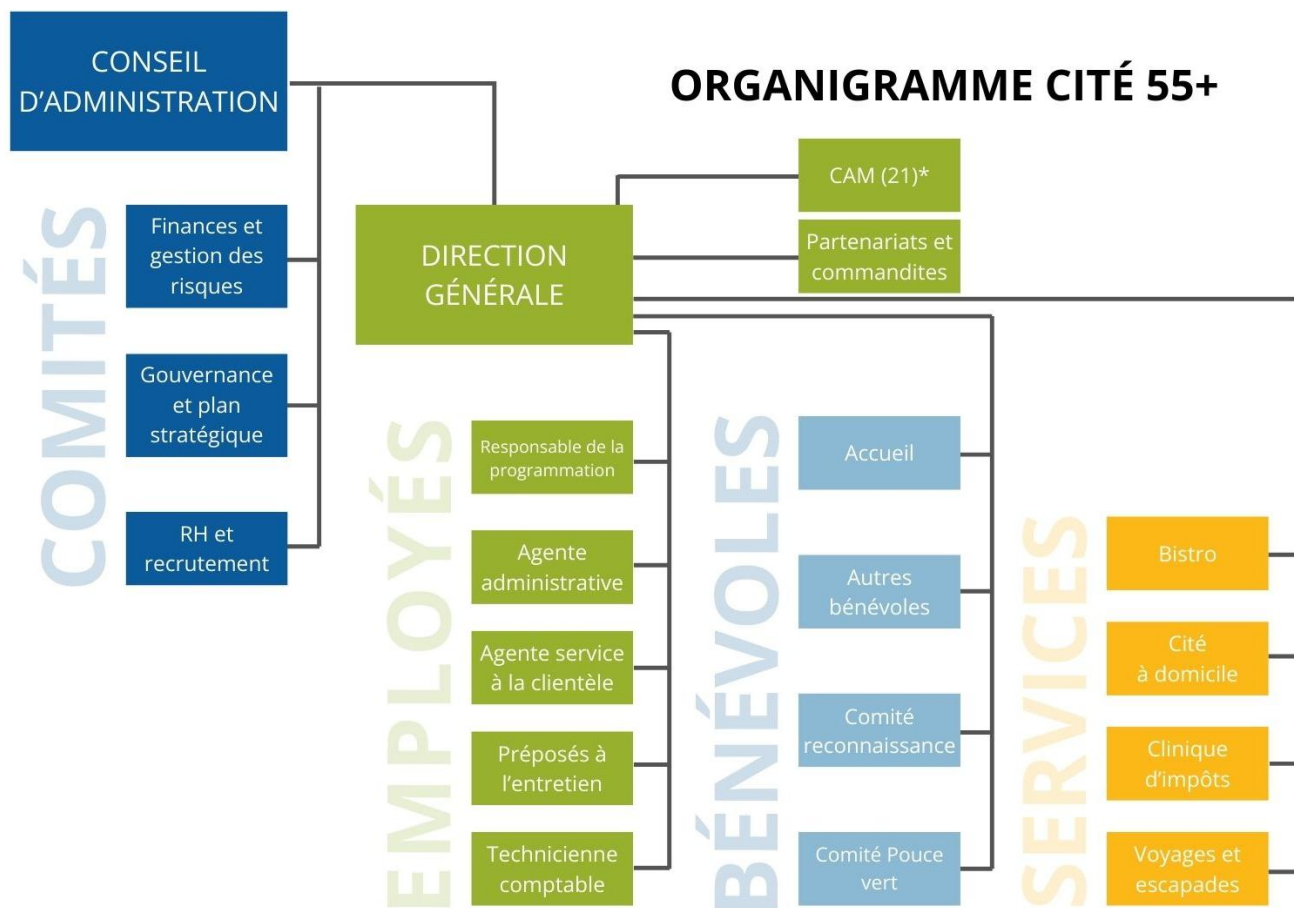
CONSEIL D'ADMINISTRATION

ORGANIGRAMME CITÉ 55+

COMITÉS

Finances et gestion des risques

Gouvernance et plan stratégique

RH et recrutement

DIRECTION GÉNÉRALE

CAM (21)*

Partenariats et commandites

EMPLOYÉS

Responsable de la programmation

Agente administrative

Agente service à la clientèle

Préposés à l'entretien

Technicienne comptable

BÉNÉVOLES

Accueil

Autres bénévoles

Comité reconnaissance

Comité Pouce vert

SERVICES

Bistro

Cité à domicile

Clinique d'impôts

Voyages et escapades